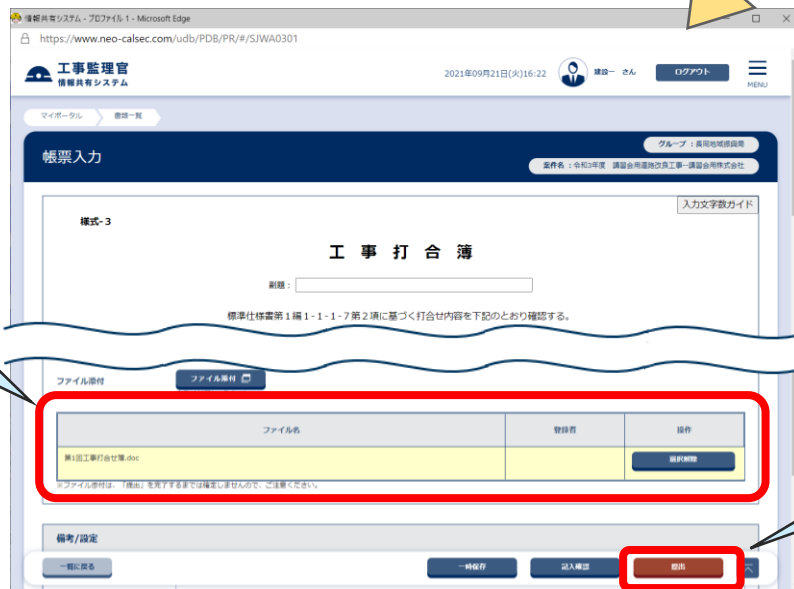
情報共有システム - プロファイル 1 - Microsoft Edge

https://www.neo-calsec.com/udb/PDB/PR/#/SJWA0301

工事監理官
情報共有システム

2021年09月21日(火)16:22

建設一 さん

ログアウト

MENU

マイポータル

書類一覧

帳票入力

グループ：長岡地域振興局

案件名：令和3年度 講習会用道路改良工事 - 講習会用株式会社

入力文字数ガイド

様式-3

工 事 打 合 簿

副題：

標準仕様書第１編１-１-１-７第２項に基づく打合せ内容を下記のとおり確認する。

ファイル添付

ファイル添付

| ファイル名 | 登録者 | 操作 |
|---|---|---|
| 第1回工事打合せ簿.doc | | 選択解除 |

※ファイル添付は、「提出」を完了するまでは確定しませんので、ご注意ください。

備考/設定

一覧に戻る

一時保存

記入確認

提出